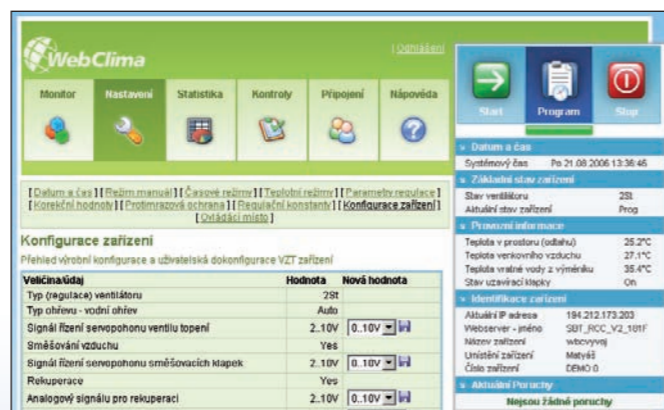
WebClima

| Odhlášení

Monitor | Nastavení | Statistika | Kontroly | Připojení | Nápověda

[ Datum a čas ] [ Režim manuál ] [ Časové režimy ] [ Teplotní režimy ] [ Parametry regulace ] [ Korekční hodnoty ] [ Protimrazová ochrana ] [ Regulační konstanty ] [ Konfigurace zařízení ] [ Ovládací místo ]

Konfigurace zařízení

Přehled výrobní konfigurace a uživatelská dokonfigurace VZT zařízení

| Veličina/údaj | Hodnota | Nová hodnota |
|---|---|---|
| Typ (regulace) ventilátoru | 2St | |
| Typ ohřevu - vodní ohřev | Auto | |
| Signál řízení servopohonu ventilu topení | 2..10V | 0..10V |
| Směšování vzduchu | Yes | |
| Signál řízení servopohonu směšovacích klapek | 2..10V | 0..10V |
| Rekuperace | Yes | |
| Analogový signálu pro rekuperaci | 2..10V | 0..10V |

Start | Program | Stop

Datum a čas

| Systémový čas | Po 21.08.2006 13:36:45 |
|---|---|

Základní stav zařízení

| Stav ventilátoru | 2St |
|---|---|
| Aktuální stav zařízení | Prog |

Provozní informace

| Teplota v prostoru (odtahu) | 25.2°C |
|---|---|
| Teplota venkovního vzduchu | 27.1°C |
| Teplota vratné vody z výměníku | 35.4°C |
| Stav uzavírací klapky | On |

Identifikace zařízení

| Aktuální IP adresa | 194.212.173.203 |
|---|---|
| Webserver - jméno | SBT_RCC_V2_101F |
| Název zařízení | wbcvyvoj |
| Umístění zařízení | Matyáš |
| Číslo zařízení | DEMO 0 |

Aktuální Poruchy

Nejsou žádné poruchy